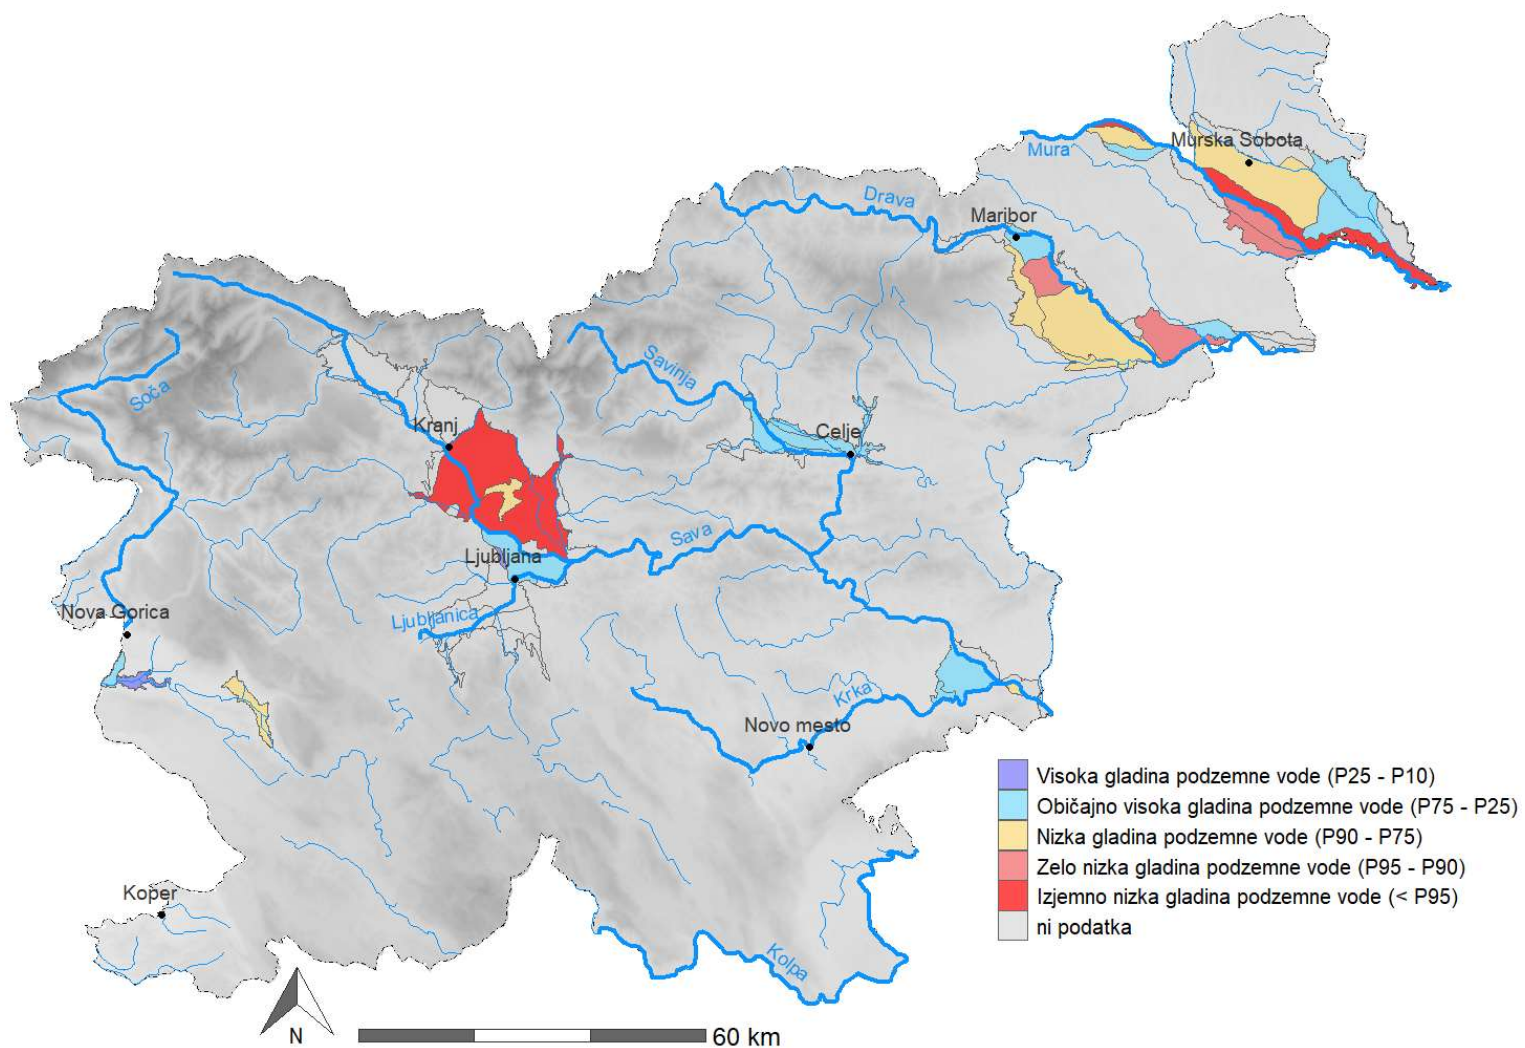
Murska Sobota
Mura
Drava
Maribor
Savinja
Soča
Kranj
Celje
Sava
Ljubljana
Ljubljanica
Nova Gorica
Krka
Novo mesto
Koper
Kolpa

Visoka gladina podzemne vode (P25 - P10)
Običajno visoka gladina podzemne vode (P75 - P25)
Nizka gladina podzemne vode (P90 - P75)
Zelo nizka gladina podzemne vode (P95 - P90)
Izjemno nizka gladina podzemne vode (< P95)
ni podatka

N
60 km